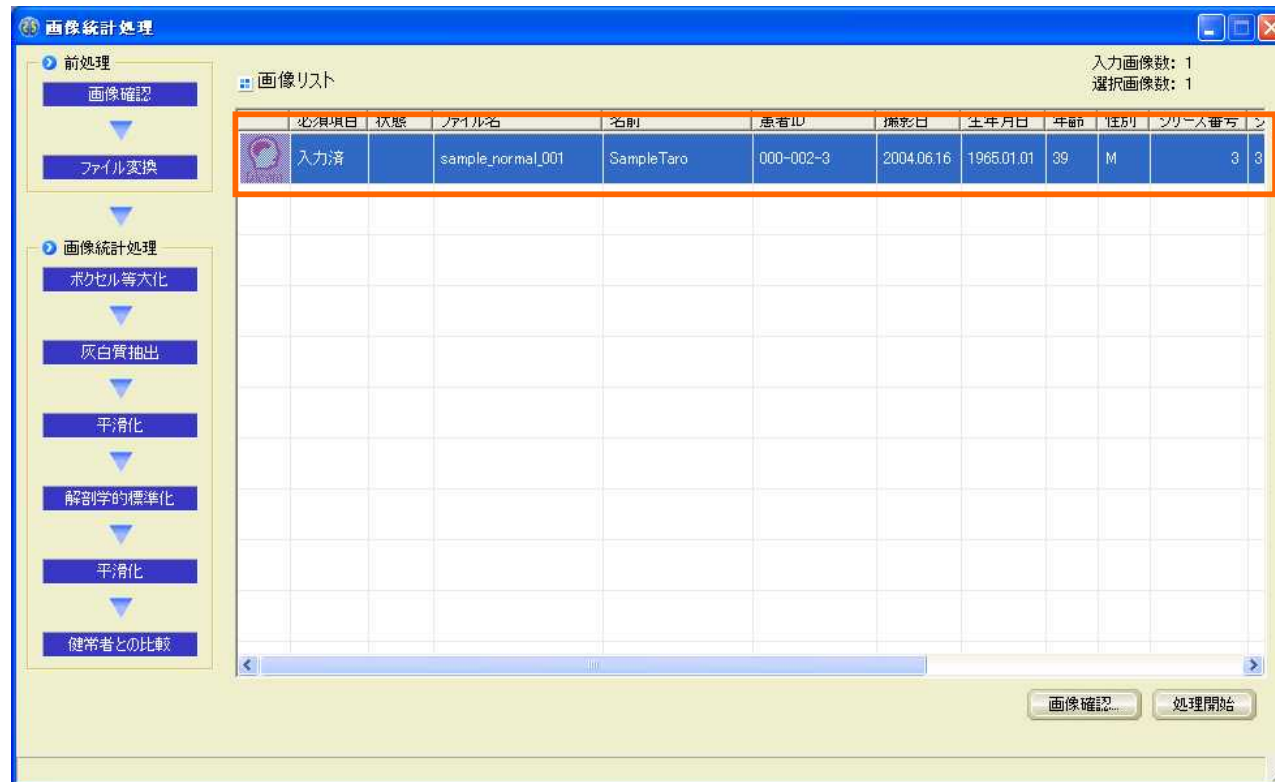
画像統計処理

前処理
画像確認
ファイル変換

画像統計処理
ボクセル等大化
灰白質抽出
平滑化
解剖学的標準化
平滑化
健常者との比較

画像リスト

入力画像数: 1
選択画像数: 1

| | 必須項目 | 状態 | ファイル名 | 名前 | 患者ID | 撮影日 | 生年月日 | 年齢 | 性別 | シリーズ番号 | シ |
|---|---|---|---|---|---|---|---|---|---|---|---|
| | 入力済 | | sample_normal_001 | SampleTaro | 000-002-3 | 2004.06.16 | 1965.01.01 | 39 | M | 3 | 3 |

画像確認...
処理開始